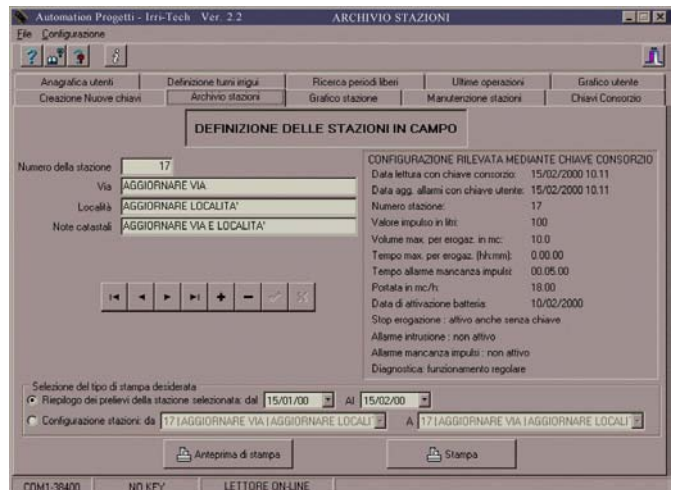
Automation Progetti - Irri-Tech Ver. 2.2 ARCHIVIO STAZIONI

File Configurazione

| Anagrafica utenti | Definizione turni irrigui | Ricerca periodi liberi | Ultime operazioni | Grafico utente |
|---|---|---|---|---|
| Creazione Nuove chiavi | Archivio stazioni | Grafico stazione | Manutenzione stazioni | Chiavi Consorzio |

DEFINIZIONE DELLE STAZIONI IN CAMPO

Numero della stazione 17
Via AGGIORNARE VIA
Località AGGIORNARE LOCALITA'
Note catastali AGGIORNARE VIA E LOCALITA'

CONFIGURAZIONE RILEVATA MEDIANTE CHIAVE CONSORZIO
Data lettura con chiave consorzio: 15/02/2000 10.11
Data agg. allarmi con chiave utente: 15/02/2000 10.11
Numero stazione: 17
Valore impulso in litri: 100
Volume max. per erogaz. in mc: 10.0
Tempo max. per erogaz. (hh:mm): 0.00.00
Tempo allarme mancanza impulsi: 00.05.00
Portata in mc/h: 18.00
Data di attivazione batteria: 10/02/2000
Stop erogazione : attivo anche senza chiave
Allarme intrusione : non attivo
Allarme mancanza impulsi : non attivo
Diagnostica: funzionamento regolare

Selezione del tipo di stampa desiderata
Riepilogo dei prelievi della stazione selezionata: dal 15/01/00 Al 15/02/00
Configurazione stazioni: da 17 | AGGIORNARE VIA | AGGIORNARE LOCALI A 17 | AGGIORNARE VIA | AGGIORNARE LOCALI

Anteprima di stampa Stampa

COM1-38400 NO KEY LETTORE ON-LINE